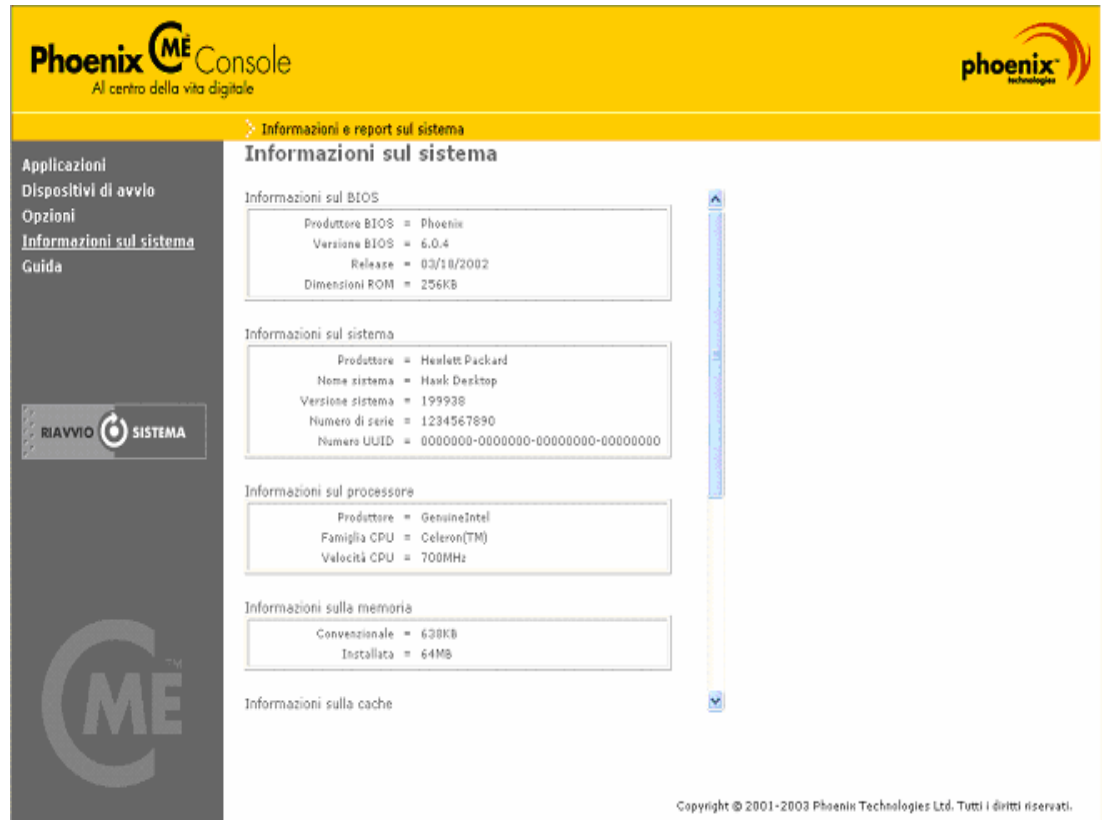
Phoenix CME Console
Al centro della vita digitale

phoenix™ technologies

Informazioni e report sul sistema

Applicazioni
Dispositivi di avvio
Opzioni
Informazioni sul sistema
Guida

RIAVVIO SISTEMA

CME™

Informazioni sul sistema

Informazioni sul BIOS

Produttore BIOS = Phoenix
Versione BIOS = 6.0.4
Release = 03/18/2002
Dimensioni ROM = 256KB

Informazioni sul sistema

Produttore = Hewlett Packard
Nome sistema = Hawk Desktop
Versione sistema = 199938
Numero di serie = 1234567890
Numero UUID = 0000000-0000000-00000000-00000000

Informazioni sul processore

Produttore = GenuineIntel
Famiglia CPU = Celeron(TM)
Velocità CPU = 700MHz

Informazioni sulla memoria

Convenzionale = 638KB
Installata = 64MB

Informazioni sulla cache

Copyright © 2001-2003 Phoenix Technologies Ltd. Tutti i diritti riservati.